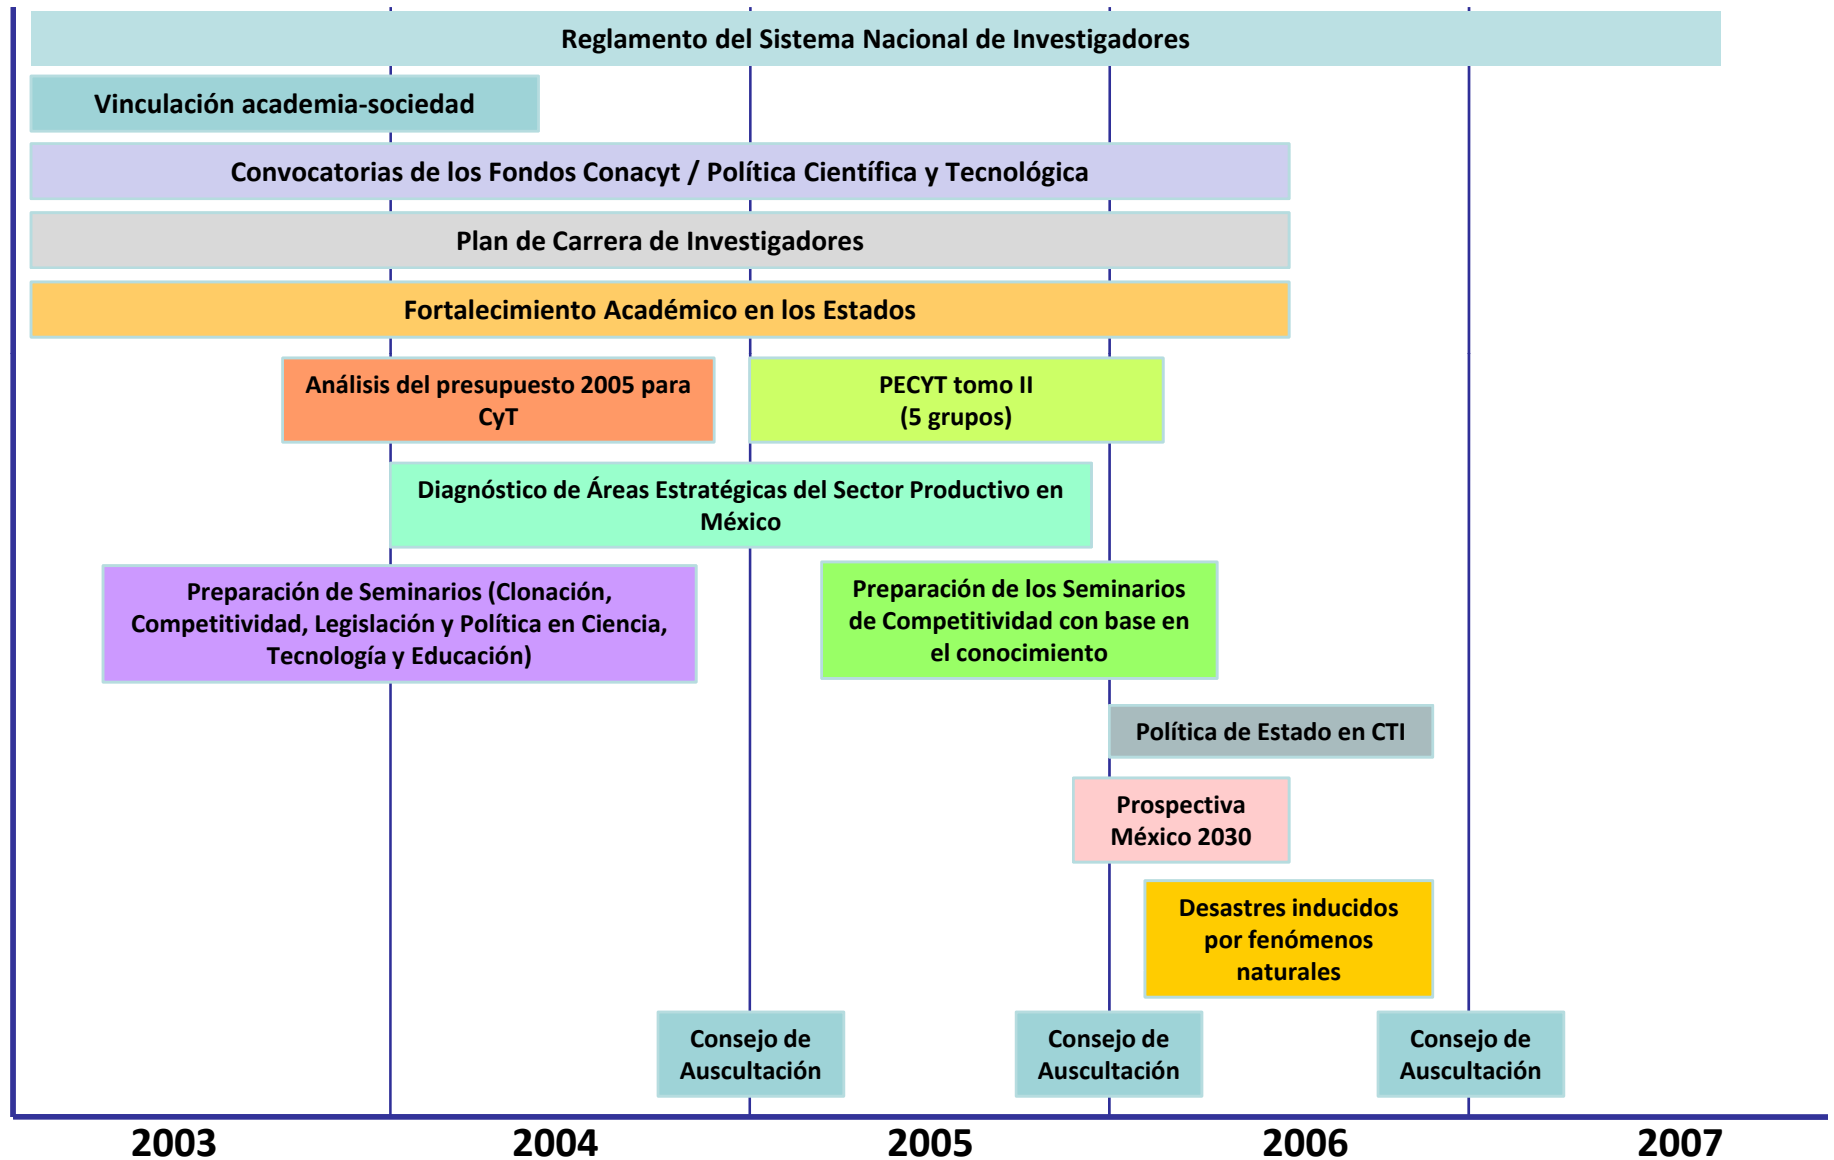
Reglamento del Sistema Nacional de Investigadores

Vinculación academia-sociedad

Convocatorias de los Fondos Conacyt / Política Científica y Tecnológica

Plan de Carrera de Investigadores

Fortalecimiento Académico en los Estados

Análisis del presupuesto 2005 para CyT

PECYT tomo II (5 grupos)

Diagnóstico de Áreas Estratégicas del Sector Productivo en México

Preparación de Seminarios (Clonación, Competitividad, Legislación y Política en Ciencia, Tecnología y Educación)

Preparación de los Seminarios de Competitividad con base en el conocimiento

Política de Estado en CTI

Prospectiva México 2030

Desastres inducidos por fenómenos naturales

Consejo de Auscultación

Consejo de Auscultación

Consejo de Auscultación

2003

2004

2005

2006

2007